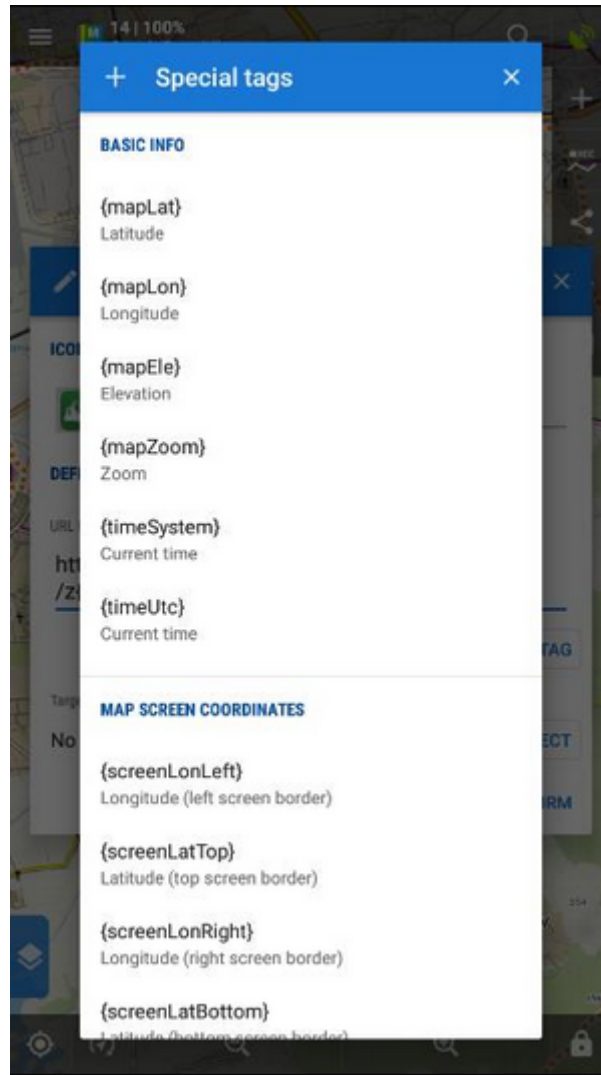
14 | 100%

+ Special tags ×

BASIC INFO

{mapLat}
Latitude

{mapLon}
Longitude

{mapEle}
Elevation

{mapZoom}
Zoom

{timeSystem}
Current time

{timeUtc}
Current time

MAP SCREEN COORDINATES

{screenLonLeft}
Longitude (left screen border)

{screenLatTop}
Latitude (top screen border)

{screenLonRight}
Longitude (right screen border)

{screenLatBottom}
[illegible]

ICO
DEF
URL
htt
/z
TAG
Targ
No
ECT
IRM